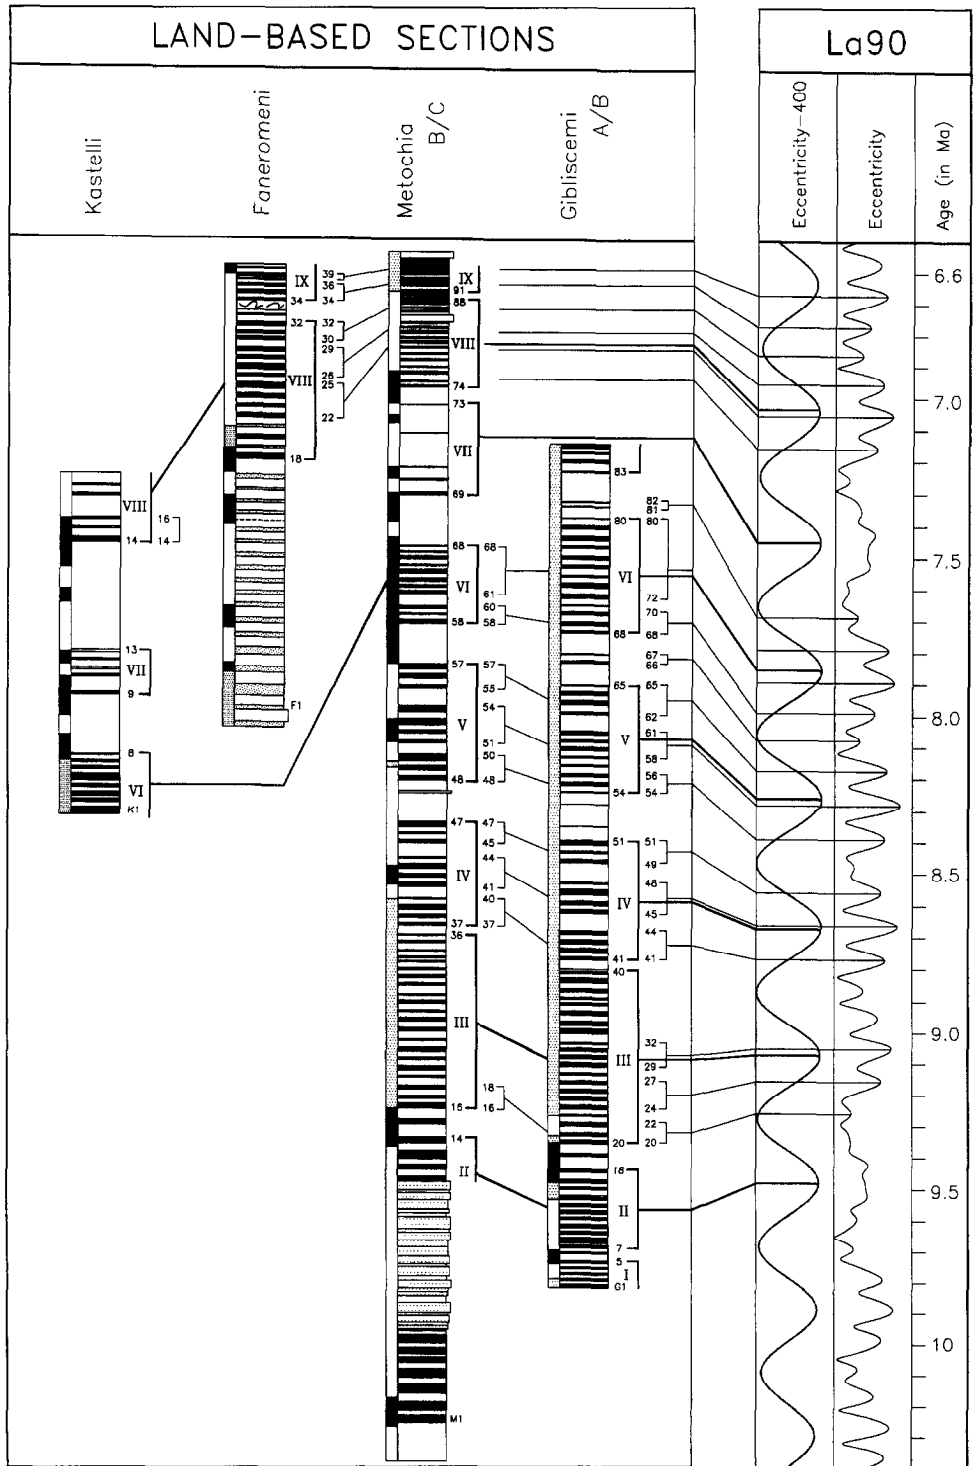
LAND-BASED SECTIONS

Kastelli

Faneromeni

Metochia B/C

Gibliscemi A/B

La90

Eccentricity-400

Eccentricity

Age (in Ma)

6.6
7.0
7.5
8.0
8.5
9.0
9.5
10

Kastelli:
VIII 16 14 14
13 VII 9
8 VI K1

Faneromeni:
IX 39 36 34 36 34
32 32 30 29 26 25 22 VIII
18
F1

Metochia:
IX 91 88
VIII 74
73 VII 69
68 68 VI 61 58 60 58
57 57 55 54 V 51 50 48 48
47 47 45 44 IV 41 40 37 37
36 III 18 16 16
14 II
M1

Gibliscemi:
83
82 81 80 80 VI 72 70 68 68
67 66 65 65 62 V 61 58 56 54 54
51 51 49 46 IV 45 44 41 41
40 III 32 29 27 24 22 20 20
16 II 7 5 I G1